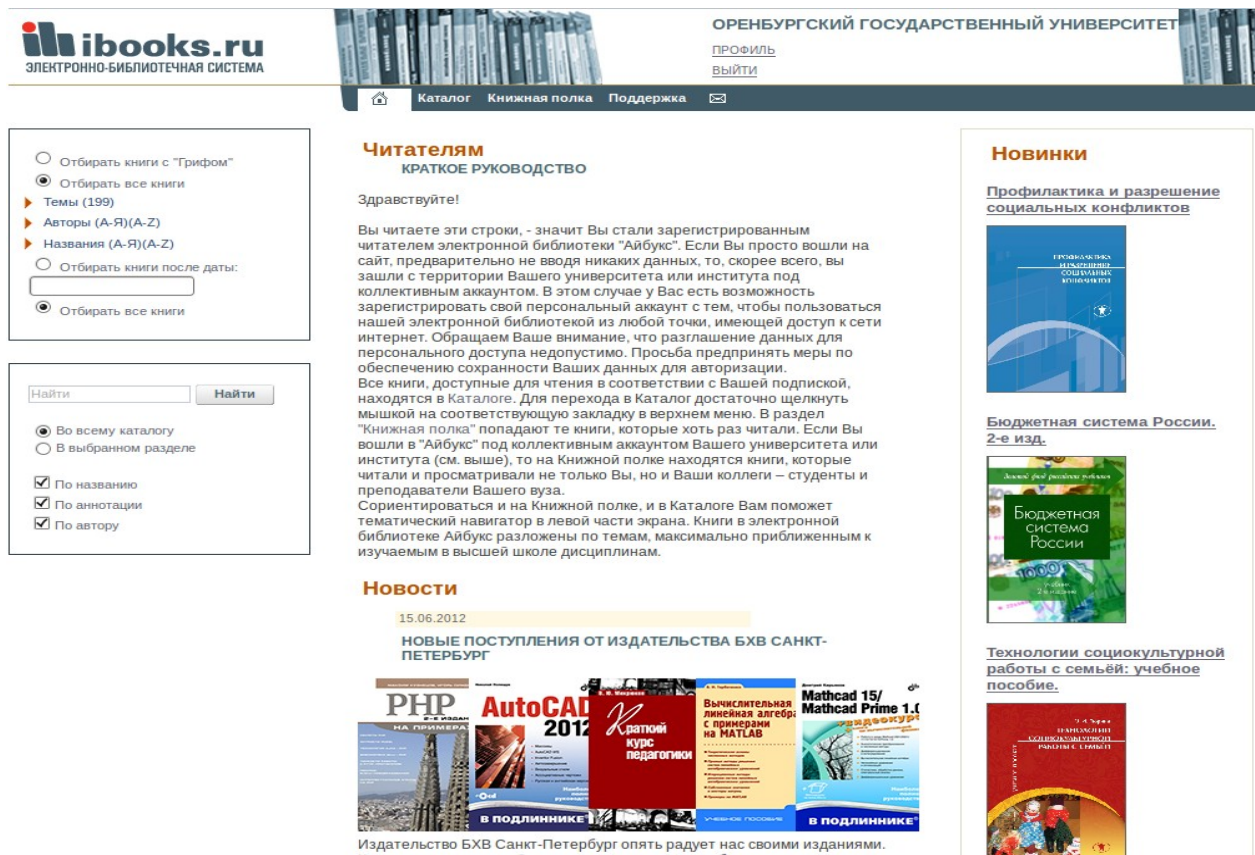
ibooks.ru
ЭЛЕКТРОННО-БИБЛИОТЕЧНАЯ СИСТЕМА

ОРЕНБУРГСКИЙ ГОСУДАРСТВЕННЫЙ УНИВЕРСИТЕТ
ПРОФИЛЬ
ВЫЙТИ

Каталог Книжная полка Поддержка

Отбирать книги с "Грифом"
Отбирать все книги
Темы (199)
Авторы (А-Я)(A-Z)
Названия (А-Я)(A-Z)
Отбирать книги после даты:
Отбирать все книги

Найти
Найти
Во всему каталогу
В выбранном разделе
По названию
По аннотации
По автору

Читателям
КРАТКОЕ РУКОВОДСТВО

Здравствуйте!

Вы читаете эти строки, - значит Вы стали зарегистрированным читателем электронной библиотеки "Айбукс". Если Вы просто вошли на сайт, предварительно не вводя никаких данных, то, скорее всего, вы зашли с территории Вашего университета или института под коллективным аккаунтом. В этом случае у Вас есть возможность зарегистрировать свой персональный аккаунт с тем, чтобы пользоваться нашей электронной библиотекой из любой точки, имеющей доступ к сети интернет. Обращаем Ваше внимание, что разглашение данных для персонального доступа недопустимо. Просьба предпринять меры по обеспечению сохранности Ваших данных для авторизации.
Все книги, доступные для чтения в соответствии с Вашей подпиской, находятся в Каталоге. Для перехода в Каталог достаточно щелкнуть мышкой на соответствующую закладку в верхнем меню. В раздел "Книжная полка" попадают те книги, которые хоть раз читали. Если Вы вошли в "Айбукс" под коллективным аккаунтом Вашего университета или института (см. выше), то на Книжной полке находятся книги, которые читали и просматривали не только Вы, но и Ваши коллеги – студенты и преподаватели Вашего вуза.
Сориентироваться и на Книжной полке, и в Каталоге Вам поможет тематический навигатор в левой части экрана. Книги в электронной библиотеке Айбукс разложены по темам, максимально приближенным к изучаемым в высшей школе дисциплинам.

Новости
15.06.2012
НОВЫЕ ПОСТУПЛЕНИЯ ОТ ИЗДАТЕЛЬСТВА БХВ САНКТ-ПЕТЕРБУРГ

PHP НА ПРИМЕРАХ
AutoCAD 2012
Краткий курс педагогики
Вычислительная линейная алгебра с примерами на MATLAB
Mathcad 15/ Mathcad Prime 1.0
В ПОДЛИННИКЕ
В ПОДЛИННИКЕ

Издательство БХВ Санкт-Петербург опять радует нас своими изданиями.

Новинки
Профилактика и разрешение социальных конфликтов
Бюджетная система России. 2-е изд.
Бюджетная система России
Технологии социокультурной работы с семьёй: учебное пособие.